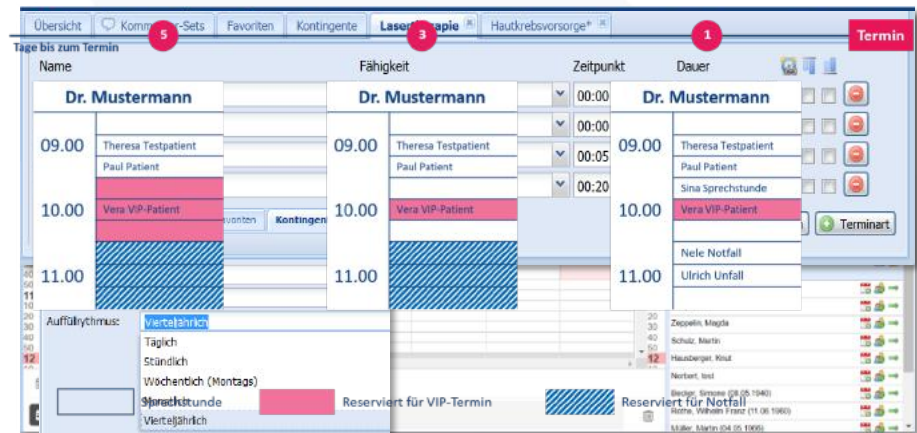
Übersicht | Komm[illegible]r-Sets | Favoriten | Kontingente | Laser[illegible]rapie | Hautkrebsvorsorge*

5 3 1

Termin

Tage bis zum Termin

Name | Fähigkeit | Zeitpunkt | Dauer

Dr. Mustermann

09.00
Theresa Testpatient
Paul Patient

10.00
Vera VIP-Patient

11.00

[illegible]voriten | Kontingen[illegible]

Dr. Mustermann

09.00
Theresa Testpatient
Paul Patient

10.00
Vera VIP-Patient

11.00

00:00
00:00
00:05
00:20

Dr. Mustermann

09.00
Theresa Testpatient
Paul Patient
Sina Sprechstunde

10.00
Vera VIP-Patient

Nele Notfall

11.00
Ulrich Unfall

Terminart

Auffüllrythmus: Vierteljährlich
Täglich
Stündlich
Wöchentlich (Montags)
Monatlich
Vierteljährlich

Sprechstunde | Reserviert für VIP-Termin | Reserviert für Notfall

Zeppelin, Magda
Schulz, Martin
Hausberger, Knut
Norbert, Iost
Becker, Simone (08.05.1940)
Rohne, Wilhelm Franz (11.06.1960)
Müller, Martin (04.05.1966)